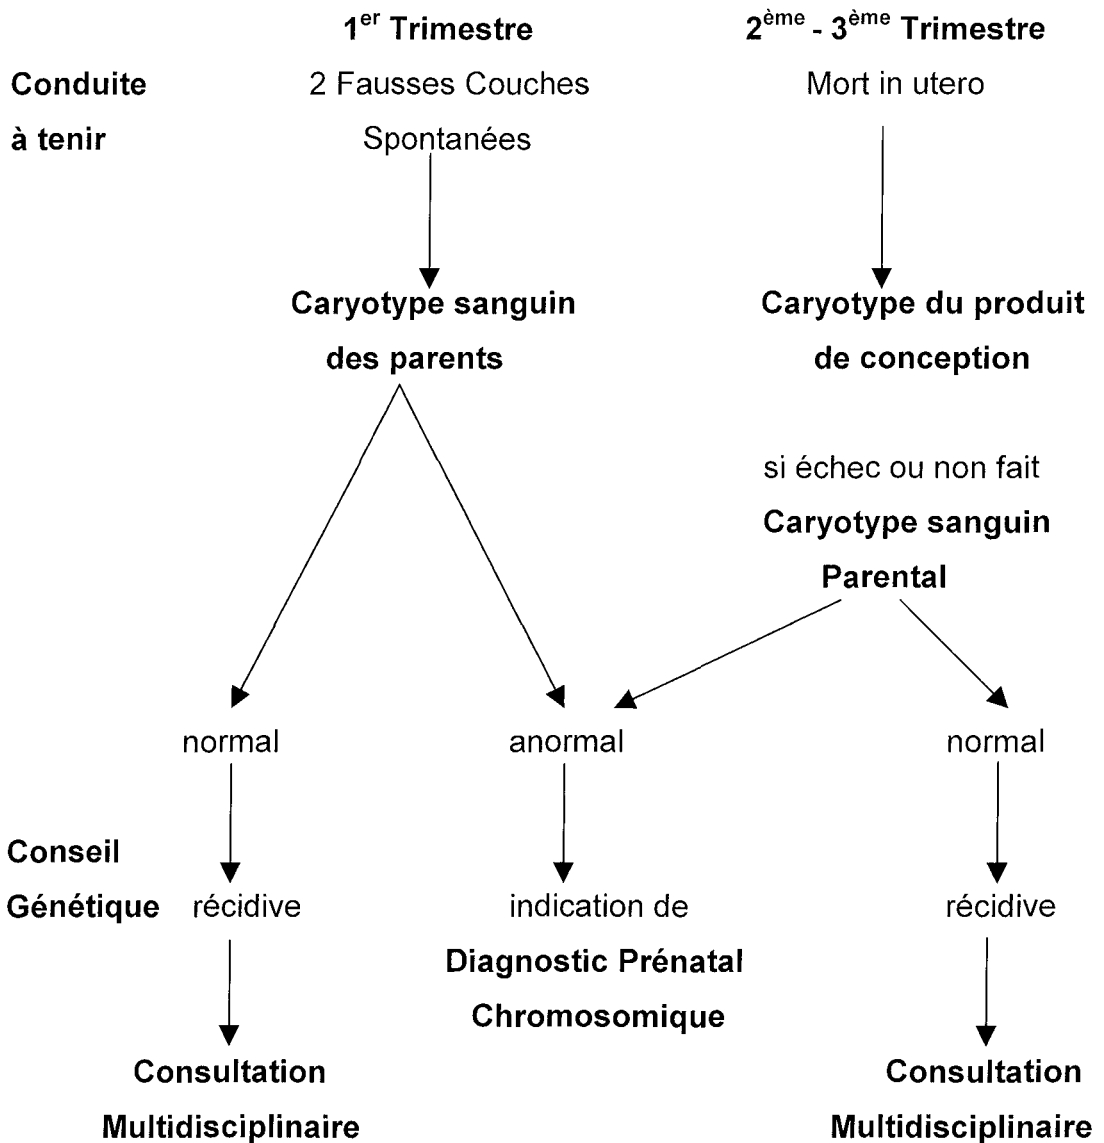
1$^{er}$ Trimestre

2$^{ème}$ - 3$^{ème}$ Trimestre

Conduite à tenir

2 Fausses Couches Spontanées

Mort in utero

Caryotype sanguin des parents

Caryotype du produit de conception

si échec ou non fait

Caryotype sanguin Parental

normal

anormal

normal

Conseil Génétique

récidive

indication de Diagnostic Prénatal Chromosomique

récidive

Consultation Multidisciplinaire

Consultation Multidisciplinaire